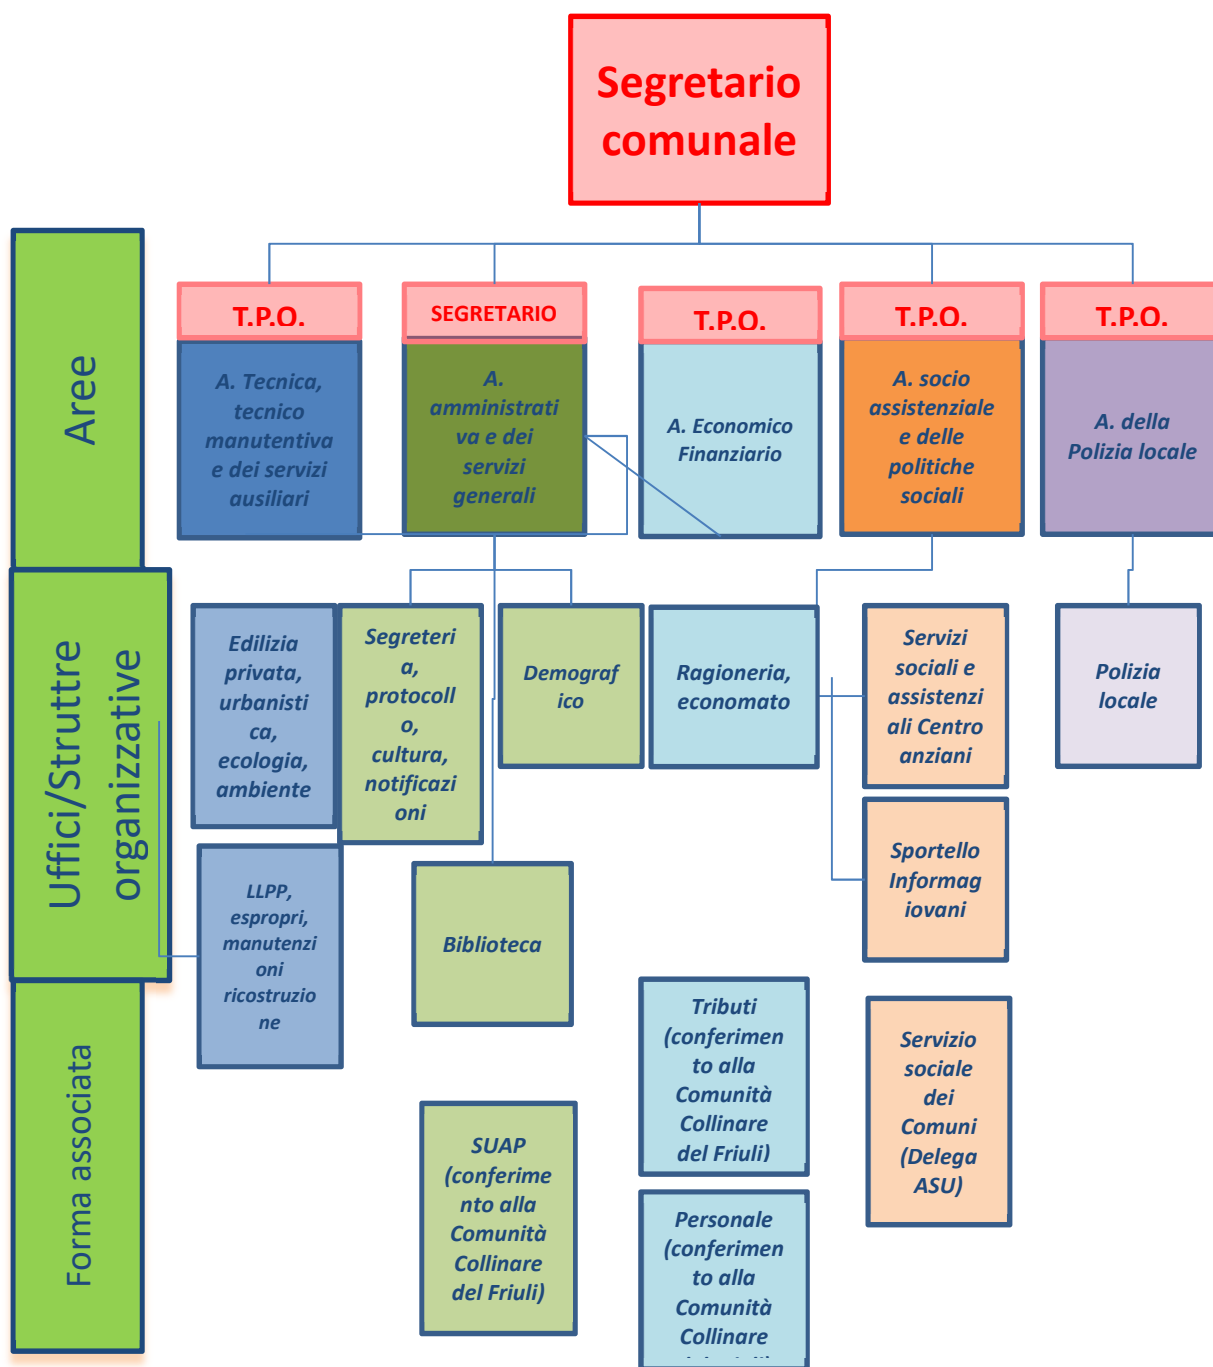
Segretario comunale

Aree

T.P.O.
A. Tecnica, tecnico manutentiva e dei servizi ausiliari

SEGRETARIO
A. amministrativa e dei servizi generali

T.P.O.
A. Economico Finanziario

T.P.O.
A. socio assistenziale e delle politiche sociali

T.P.O.
A. della Polizia locale

Uffici/Struttre organizzative

Edilizia privata, urbanistica, ecologia, ambiente

Segreteria, protocollo, cultura, notificazioni

Demografico

Ragioneria, economato

Servizi sociali e assistenziali Centro anziani

Polizia locale

LLPP, espropri, manutenzioni ricostruzione

Biblioteca

Sportello Informagiovani

Forma associata

Tributi (conferimento alla Comunità Collinare del Friuli)

Servizio sociale dei Comuni (Delega ASU)

SUAP (conferimento alla Comunità Collinare del Friuli)

Personale (conferimento alla Comunità Collinare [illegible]